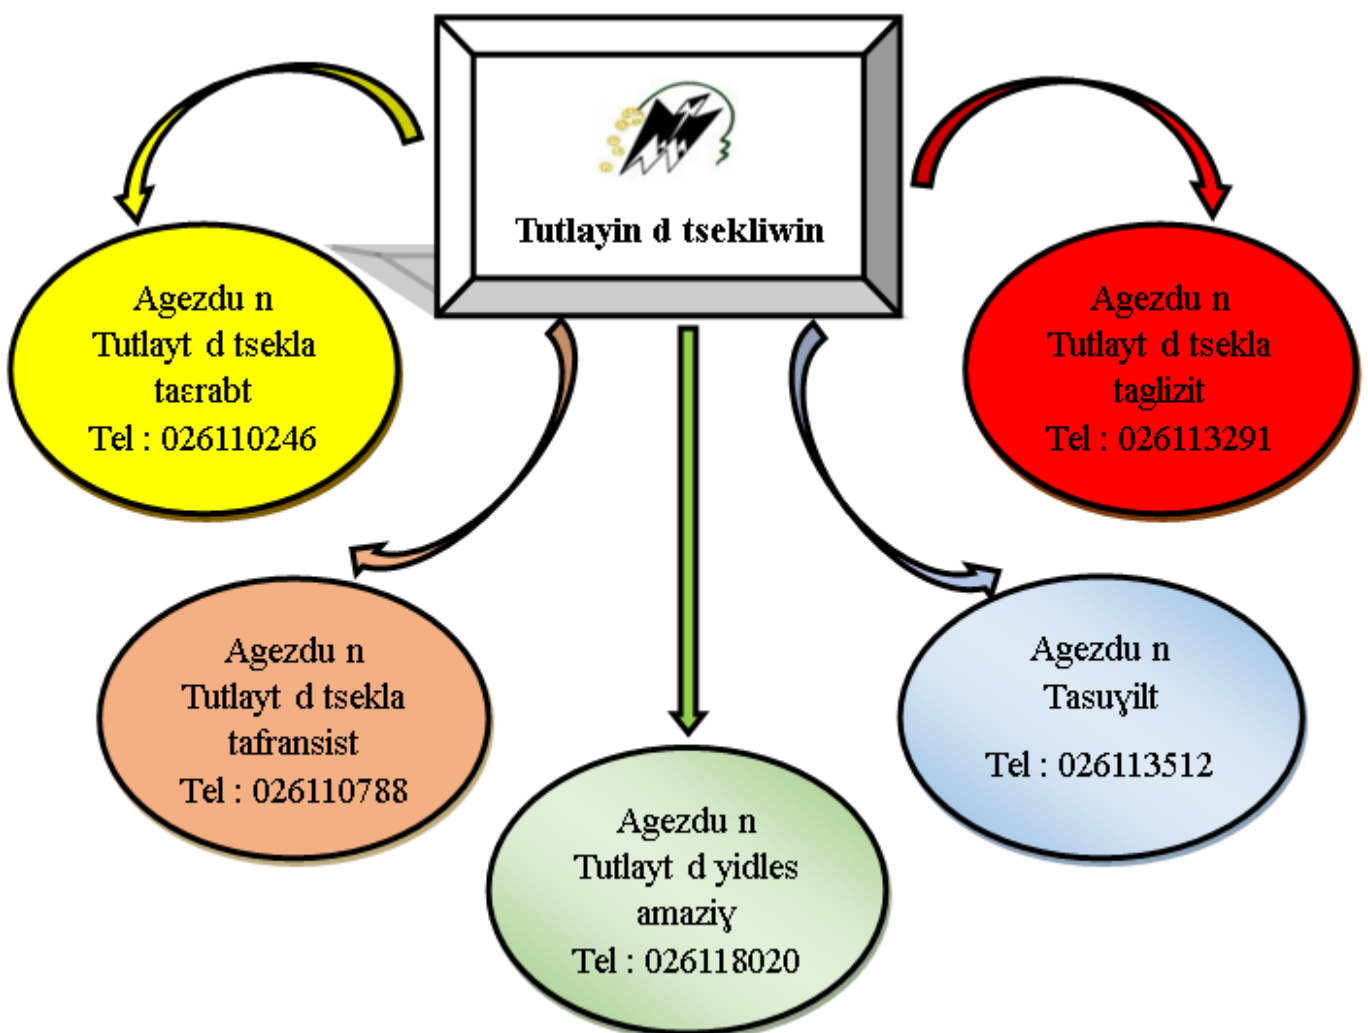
Tutlayin d tsekliwin

Agezdu n Tutlayt d tsekla taɛrabt Tel : 026110246

Agezdu n Tutlayt d tsekla taglizit Tel : 026113291

Agezdu n Tutlayt d tsekla tafransist Tel : 026110788

Agezdu n Tutlayt d yidles amaziγ Tel : 026118020

Agezdu n Tasuγilt Tel : 026113512